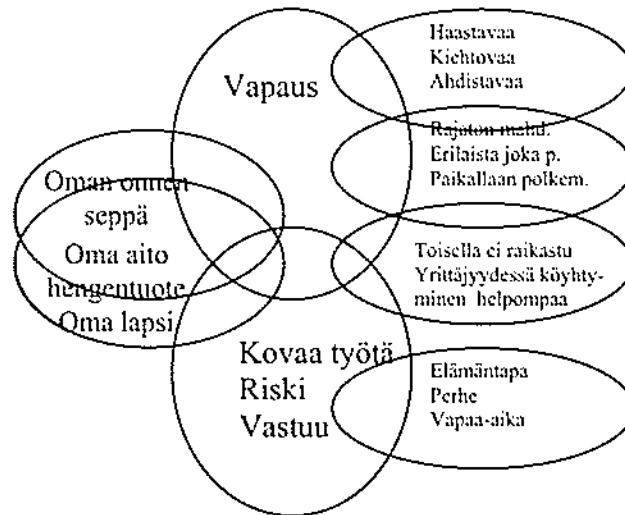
Vapaus

Haastavaa
Kiehtovaa
Ahdistavaa

Rajaton mahd.
Erilaista joka p.
Paikallaan polkem.

Oman onnen seppä
Oma aito hengentuote
Oma lapsi

Toisella ei rikastu
Yrittäjyydessä köyhtyminen helpompaa

Kovaa työtä
Riski
Vastuu

Elämäntapa
Perhe
Vapaa-aika